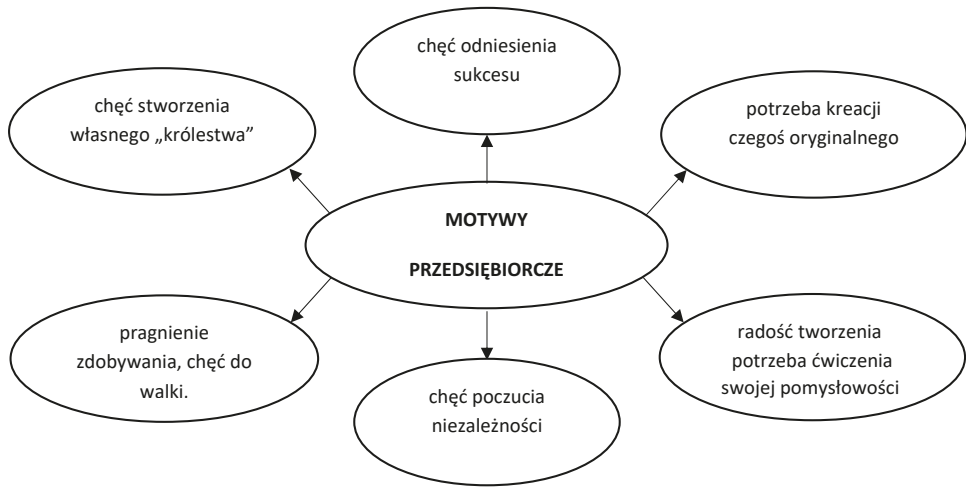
chęć odniesienia sukcesu

chęć stworzenia własnego „królestwa”

potrzeba kreacji czegoś oryginalnego

MOTYWY

PRZEDSIĘBIORCZE

pragnienie zdobywania, chęć do walki.

radość tworzenia potrzeba ćwiczenia swojej pomysłowości

chęć poczucia niezależności